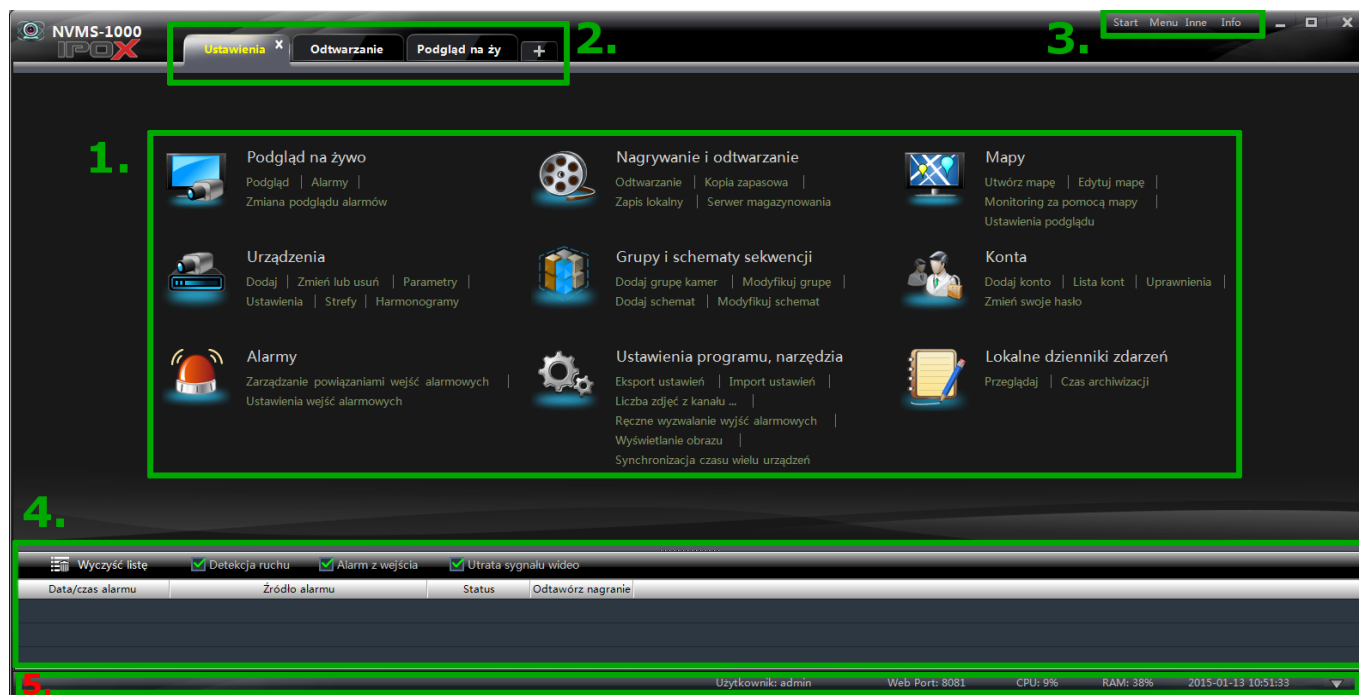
NVMS-1000
IPOX

Ustawienia × | Odtwarzanie | Podgląd na ży | +

2.

Start Menu Inne Info

3.

1.

Podgląd na żywo
Podgląd | Alarmy |
Zmiana podglądu alarmów

Nagrywanie i odtwarzanie
Odtwarzanie | Kopia zapasowa |
Zapis lokalny | Serwer magazynowania

Mapy
Utwórz mapę | Edytuj mapę |
Monitoring za pomocą mapy |
Ustawienia podglądu

Urządzenia
Dodaj | Zmień lub usuń | Parametry |
Ustawienia | Strefy | Harmonogramy

Grupy i schematy sekwencji
Dodaj grupę kamer | Modyfikuj grupę |
Dodaj schemat | Modyfikuj schemat

Konta
Dodaj konto | Lista kont | Uprawnienia |
Zmień swoje hasło

Alarmy
Zarządzanie powiązaniami wejść alarmowych |
Ustawienia wejść alarmowych

Ustawienia programu, narzędzia
Eksport ustawień | Import ustawień |
Liczba zdjęć z kanału ... |
Ręczne wyzwalanie wyjść alarmowych |
Wyświetlanie obrazu |
Synchronizacja czasu wielu urządzeń

Lokalne dzienniki zdarzeń
Przeglądaj | Czas archiwizacji

4.

Wyczyść listę | Detekcja ruchu | Alarm z wejścia | Utrata sygnału wideo

| Data/czas alarmu | Źródło alarmu | Status | Odtwórz nagranie |
|---|---|---|---|

5.

Użytkownik: admin Web Port: 8081 CPU: 9% RAM: 38% 2015-01-13 10:51:33